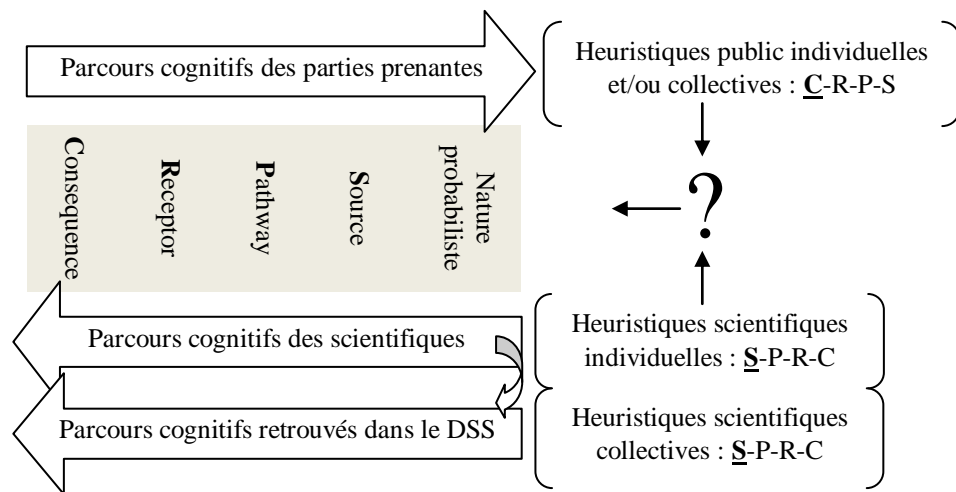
Parcours cognitifs des parties prenantes

Heuristiques public individuelles et/ou collectives : C-R-P-S

Consequence

Receptor

Pathway

Source

Nature probabiliste

?

Parcours cognitifs des scientifiques

Heuristiques scientifiques individuelles : S-P-R-C

Parcours cognitifs retrouvés dans le DSS

Heuristiques scientifiques collectives : S-P-R-C